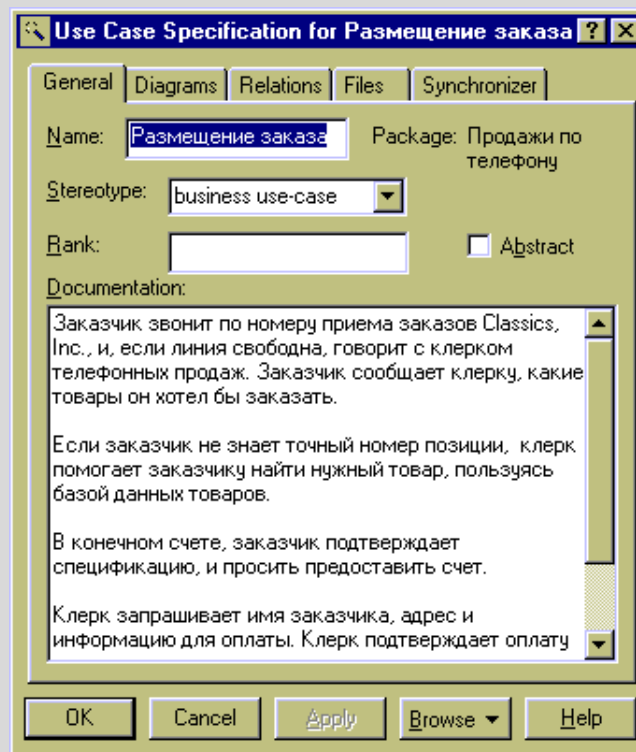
Use Case Specification for Размещение заказа ? ×

General | Diagrams | Relations | Files | Synchronizer

Name: Размещение заказа
Package: Продажи по телефону

Stereotype: business use-case

Rank:

Abstract

Documentation:

Заказчик звонит по номеру приема заказов Classics, Inc., и, если линия свободна, говорит с клерком телефонных продаж. Заказчик сообщает клерку, какие товары он хотел бы заказать.

Если заказчик не знает точный номер позиции, клерк помогает заказчику найти нужный товар, пользуясь базой данных товаров.

В конечном счете, заказчик подтверждает спецификацию, и просить предоставить счет.

Клерк запрашивает имя заказчика, адрес и информацию для оплаты. Клерк подтверждает оплату

OK | Cancel | Apply | Browse ▾ | Help